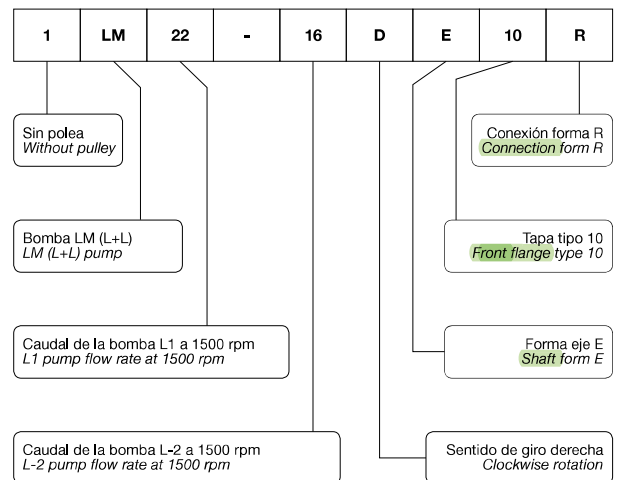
| 1 | LM | 22 | - | 16 | D | E | 10 | R |
|---|---|---|---|---|---|---|---|---|

Sin polea
*Without pulley*

Conexión forma R
*Connection form R*

Bomba LM (L+L)
*LM (L+L) pump*

Tapa tipo 10
*Front flange type 10*

Caudal de la bomba L1 a 1500 rpm
*L1 pump flow rate at 1500 rpm*

Forma eje E
*Shaft form E*

Caudal de la bomba L-2 a 1500 rpm
*L-2 pump flow rate at 1500 rpm*

Sentido de giro derecha
*Clockwise rotation*